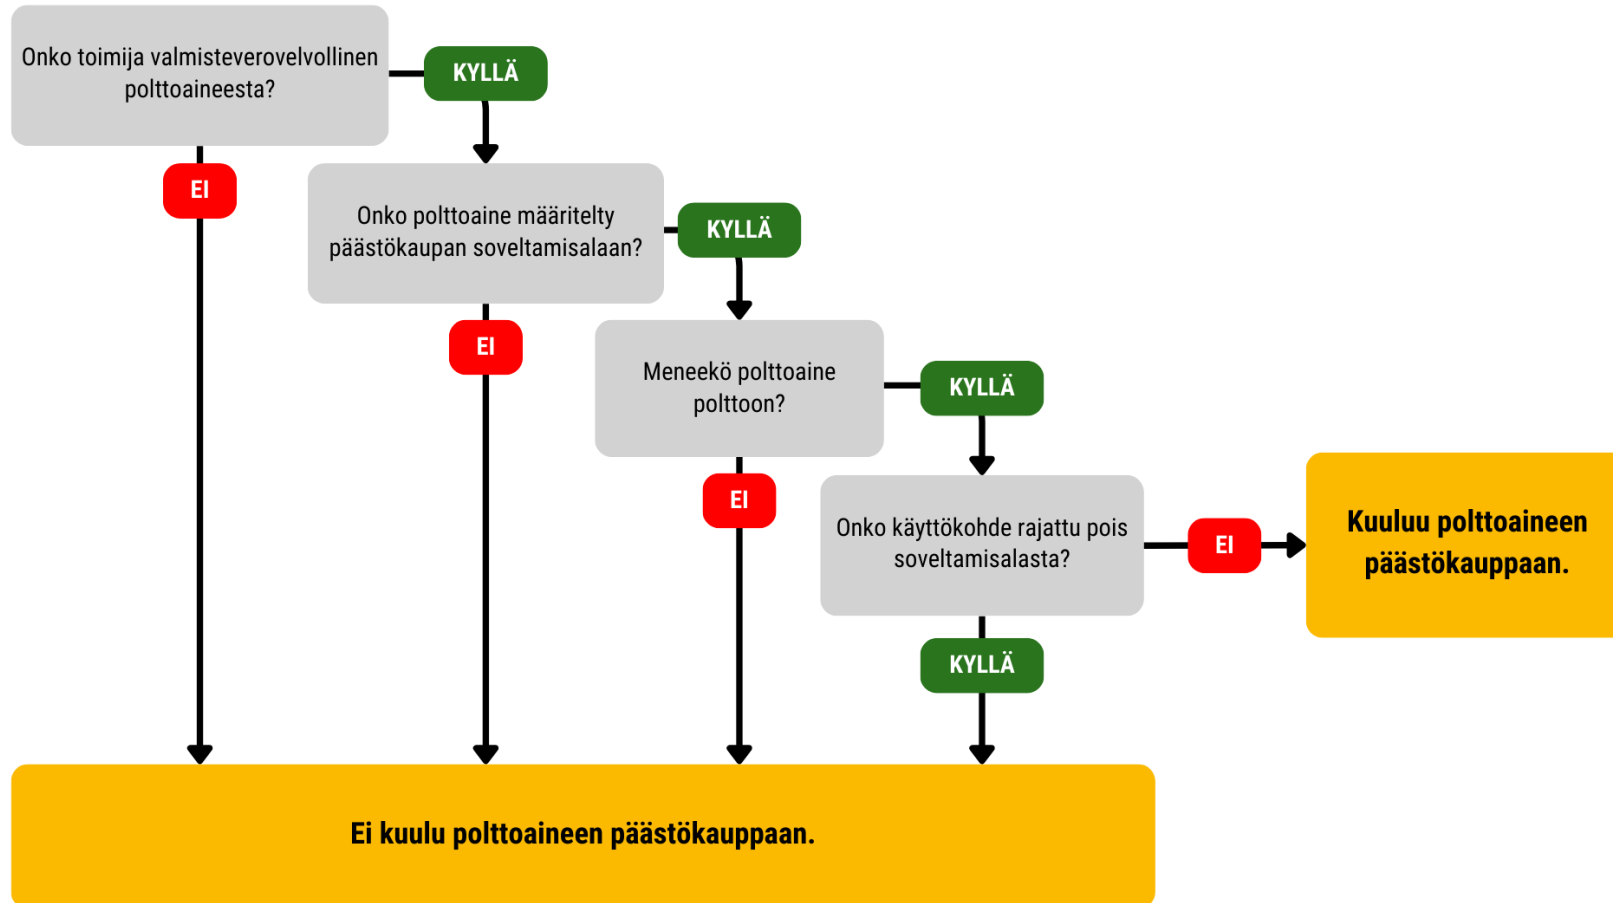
Onko toimija valmisteverovelvollinen polttoaineesta?

KYLLÄ

EI

Onko polttoaine määritelty päästökaupan soveltamisalaan?

KYLLÄ

EI

Meneekö polttoaine polttoon?

KYLLÄ

EI

Onko käyttökohde rajattu pois soveltamisalasta?

EI

Kuuluu polttoaineen päästökauppaan.

KYLLÄ

Ei kuulu polttoaineen päästökauppaan.